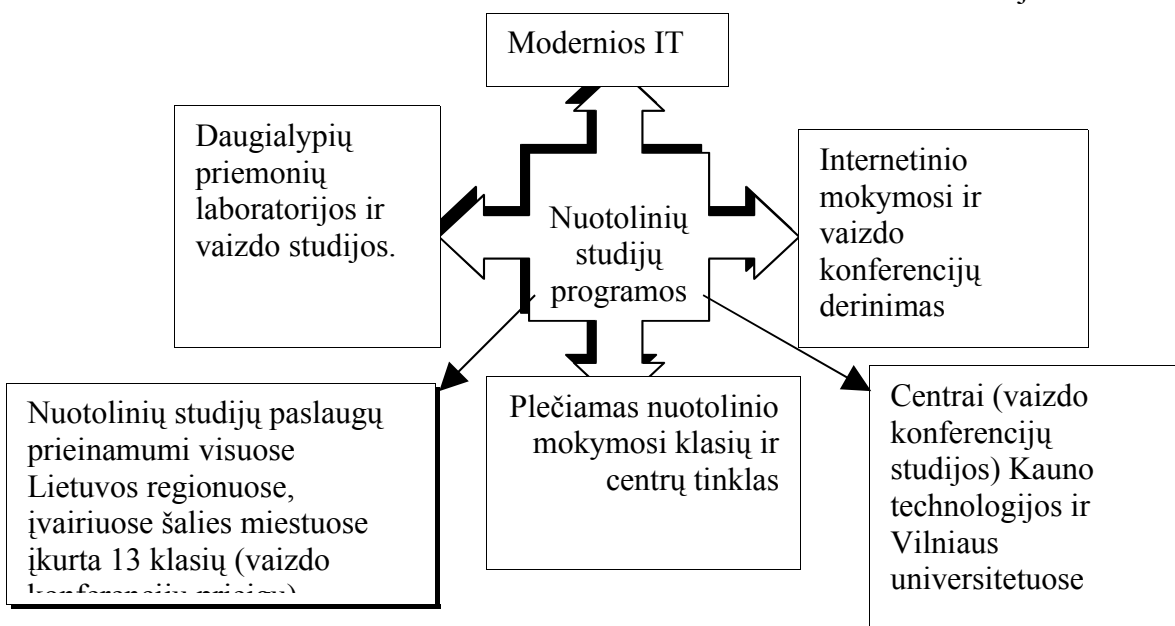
Modernios IT

Daugialypių priemonių laboratorijos ir vaizdo studijos.

Nuotolinių studijų programos

Internetinio mokymosi ir vaizdo konferencijų derinimas

Nuotolinių studijų paslaugų prieinamumi visuose Lietuvos regionuose, įvairiuose šalies miestuose įkurta 13 klasių (vaizdo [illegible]

Plečiamas nuotolinio mokymosi klasių ir centrų tinklas

Centrai (vaizdo konferencijų studijos) Kauno technologijos ir Vilniaus universitetuose